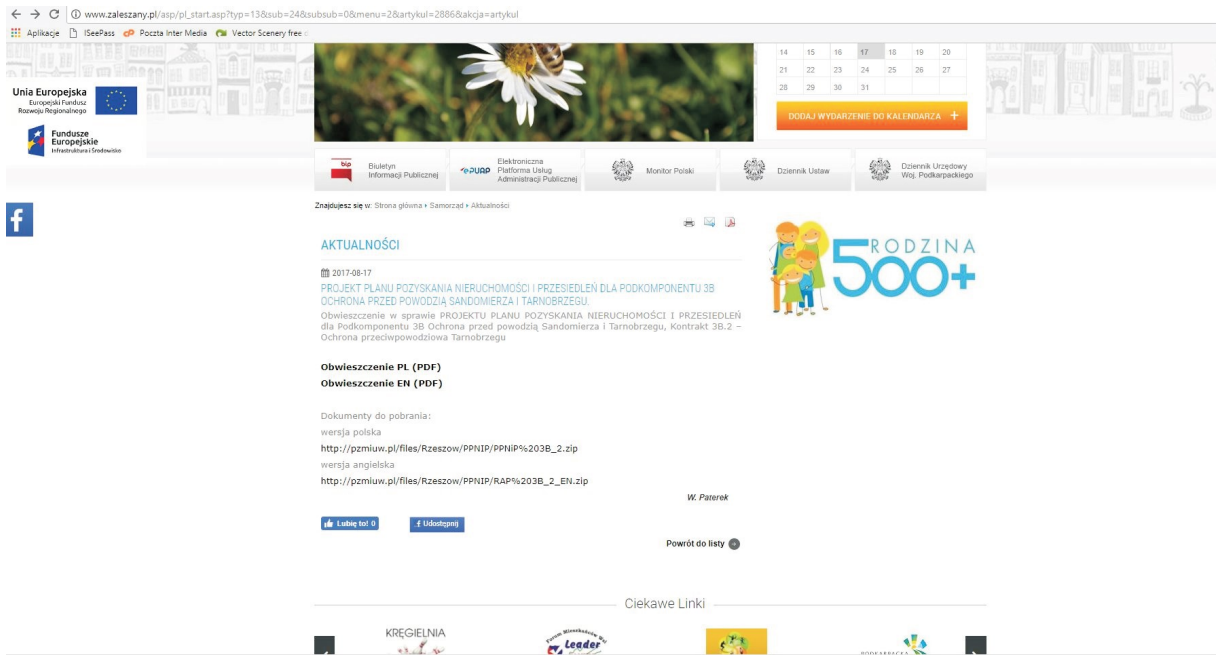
www.zaleszany.pl/asp/pl_start.asp?typ=13&sub=24&subsub=0&menu=2&artykul=2886&akcja=artykul

Aplikacje ISeePass Poczta Inter Media Vector Scenery free

| 14 | 15 | 16 | 17 | 18 | 19 | 20 |
|---|---|---|---|---|---|---|
| 21 | 22 | 23 | 24 | 25 | 26 | 27 |
| 28 | 29 | 30 | 31 | | | |

DODAJ WYDARZENIE DO KALENDARZA +

Unia Europejska
Europejski Fundusz Rozwoju Regionalnego

Fundusze Europejskie
Infrastruktura i Środowisko

bip Biuletyn Informacji Publicznej
ePUAP Elektroniczna Platforma Usług Administracji Publicznej
Monitor Polski
Dziennik Ustaw
Dziennik Urzędowy Woj. Podkarpackiego

Znajdujesz się w: Strona główna › Samorząd › Aktualności

AKTUALNOŚCI

2017-08-17
PROJEKT PLANU POZYSKANIA NIERUCHOMOŚCI I PRZESIEDLEŃ DLA PODKOMPONENTU 3B OCHRONA PRZED POWODZIĄ SANDOMIERZA I TARNOBRZEGU.
Obwieszczenie w sprawie PROJEKTU PLANU POZYSKANIA NIERUCHOMOŚCI I PRZESIEDLEŃ dla Podkomponentu 3B Ochrona przed powodzią Sandomierza i Tarnobrzegu, Kontrakt 3B.2 – Ochrona przeciwpowodziowa Tarnobrzegu

Obwieszczenie PL (PDF)
Obwieszczenie EN (PDF)

Dokumenty do pobrania:
wersja polska
http://pzmiuw.pl/files/Rzeszow/PPNIP/PPNiP%203B_2.zip
wersja angielska
http://pzmiuw.pl/files/Rzeszow/PPNIP/RAP%203B_2_EN.zip

W. Paterek

Lubię to! 0
Udostępnij

Powrót do listy

RODZINA 500+

Ciekawe Linki

KRĘGIELNIA
Leader
PODKARPACKA